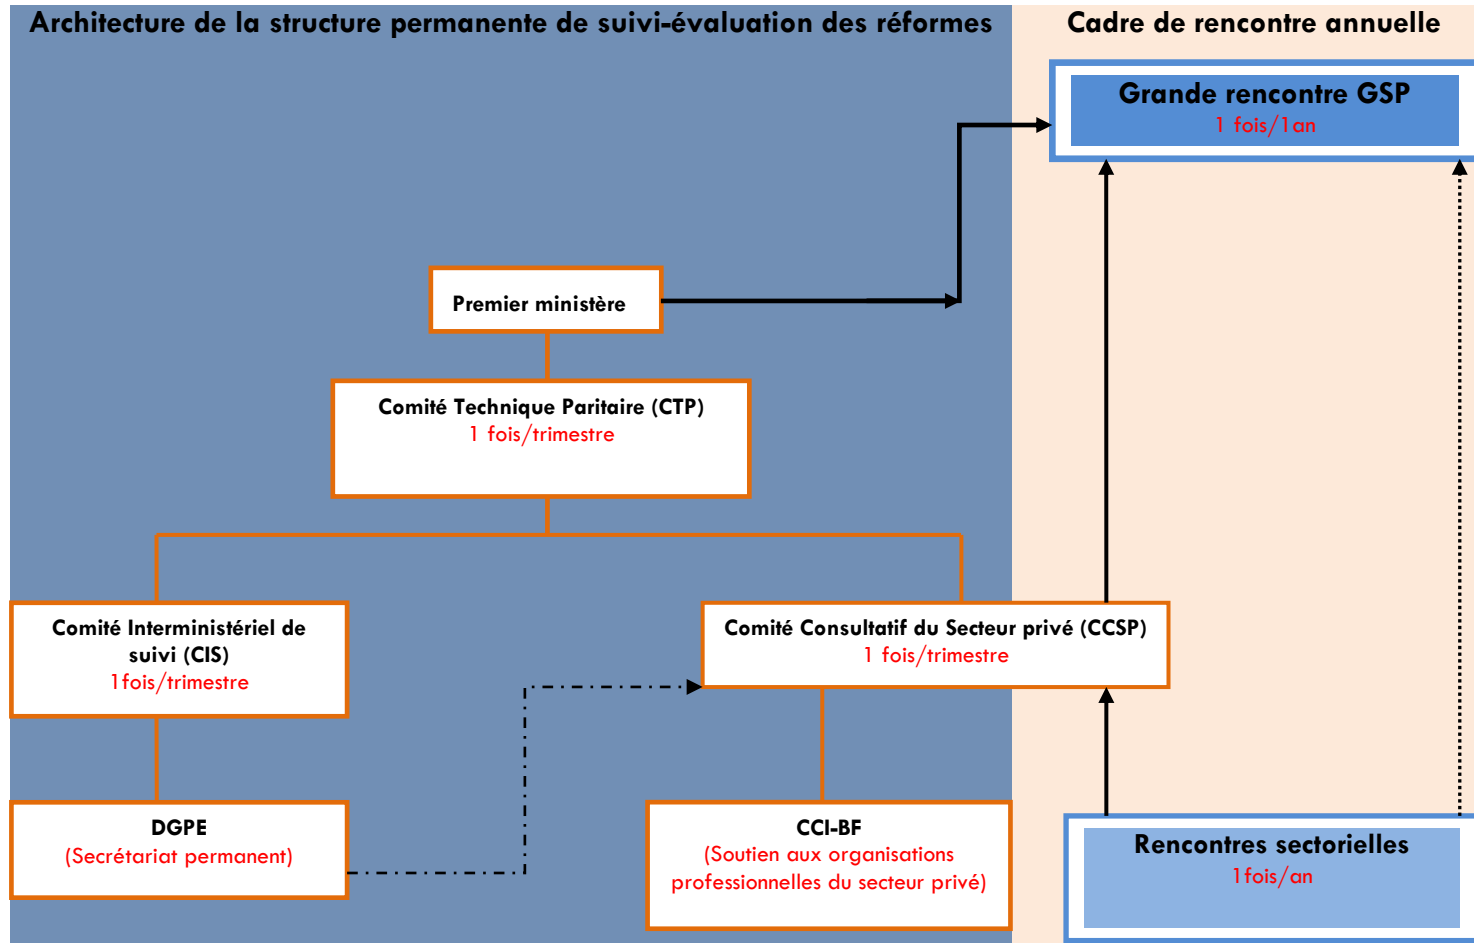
Architecture de la structure permanente de suivi-évaluation des réformes

Cadre de rencontre annuelle

Grande rencontre GSP
1 fois/1an

Premier ministère

Comité Technique Paritaire (CTP)
1 fois/trimestre

Comité Interministériel de suivi (CIS)
1fois/trimestre

Comité Consultatif du Secteur privé (CCSP)
1 fois/trimestre

DGPE
(Secrétariat permanent)

CCI-BF
(Soutien aux organisations professionnelles du secteur privé)

Rencontres sectorielles
1fois/an